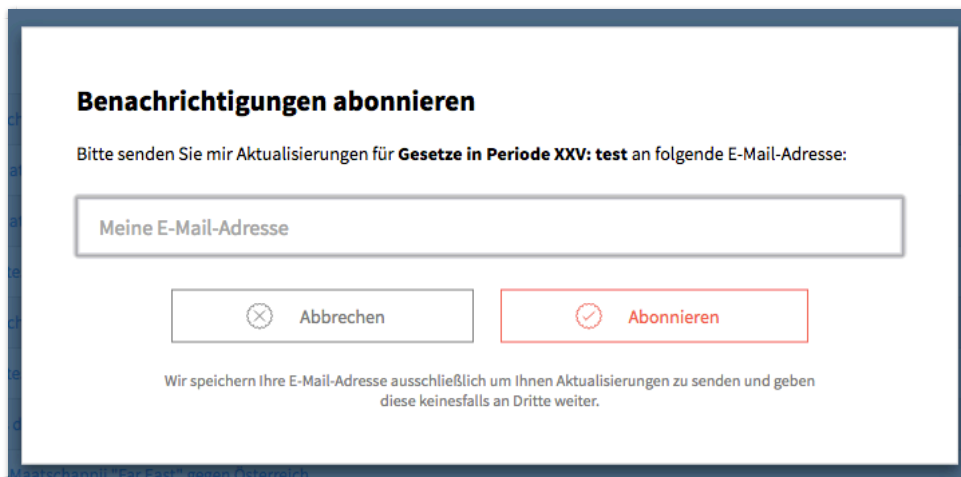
Benachrichtigungen abonnieren

Bitte senden Sie mir Aktualisierungen für **Gesetze in Periode XXV: test** an folgende E-Mail-Adresse:

Meine E-Mail-Adresse

Abbrechen

Abonnieren

Wir speichern Ihre E-Mail-Adresse ausschließlich um Ihnen Aktualisierungen zu senden und geben diese keinesfalls an Dritte weiter.

Maatschappij "Far East" gegen Österreich